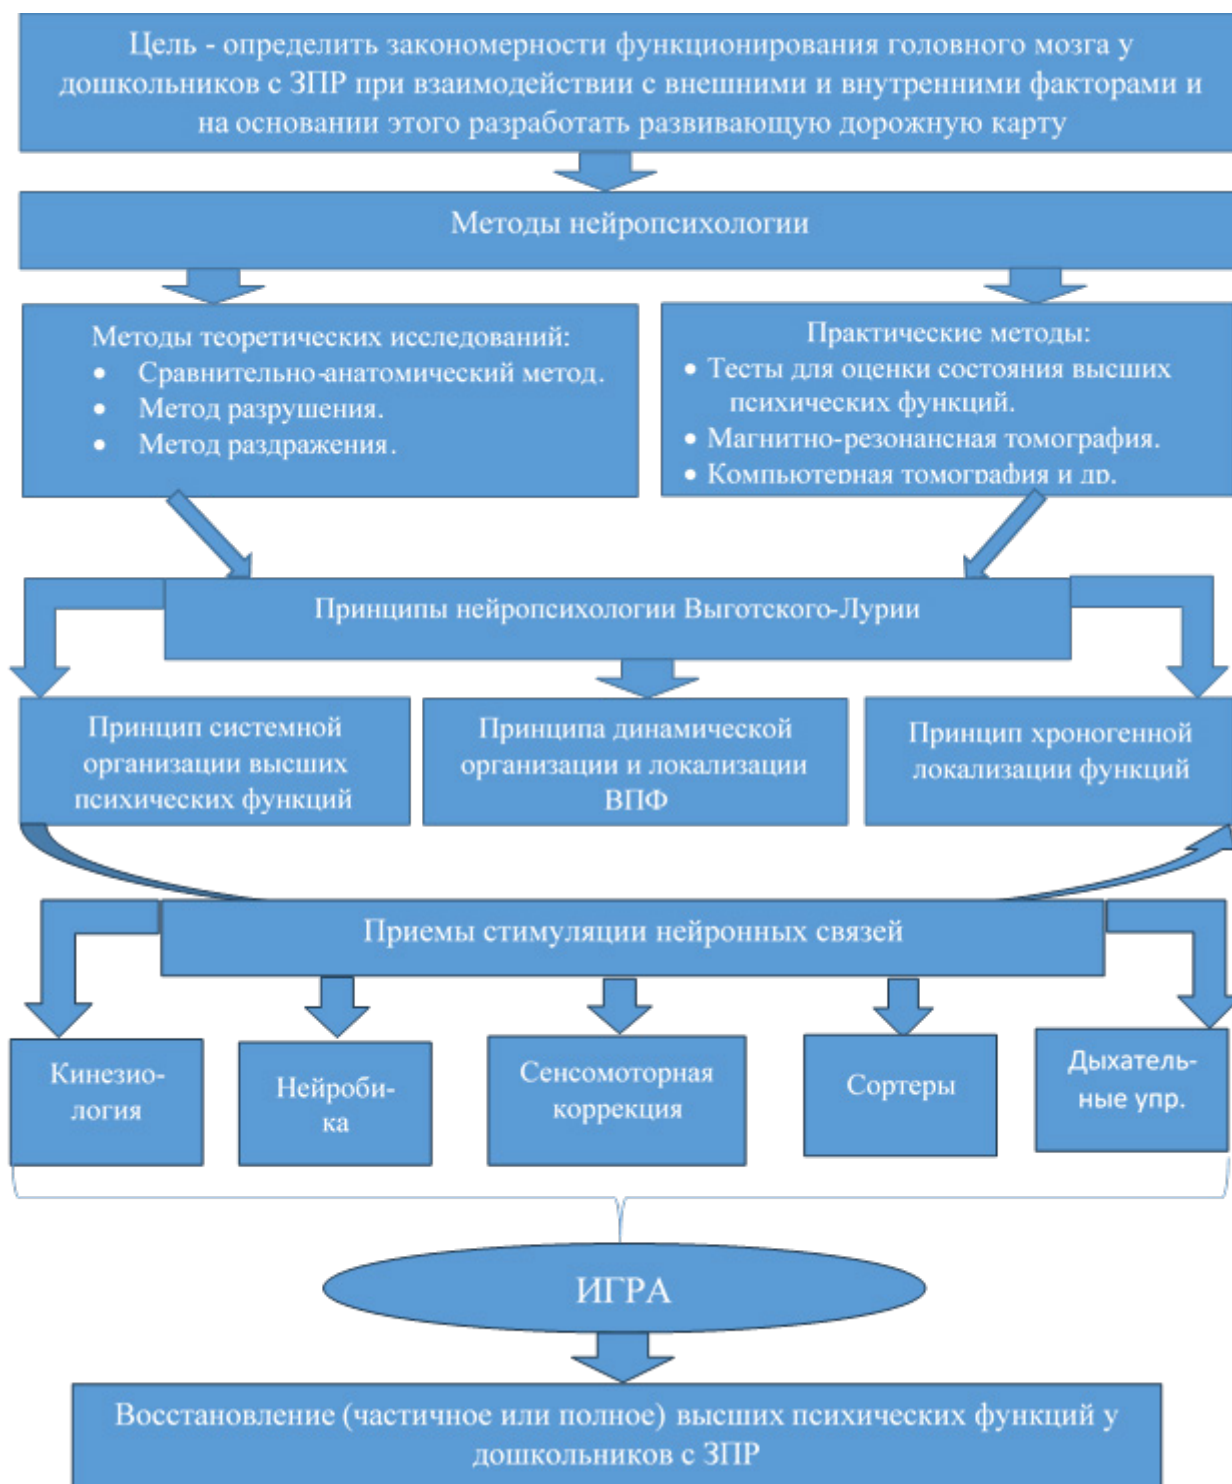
Цель - определить закономерности функционирования головного мозга у дошкольников с ЗПР при взаимодействии с внешними и внутренними факторами и на основании этого разработать развивающую дорожную карту

Методы нейропсихологии

Методы теоретических исследований:
• Сравнительно-анатомический метод.
• Метод разрушения.
• Метод раздражения.

Практические методы:
• Тесты для оценки состояния высших психических функций.
• Магнитно-резонансная томография.
• Компьютерная томография и др.

Принципы нейропсихологии Выготского-Лурии

Принцип системной организации высших психических функций

Принципа динамической организации и локализации ВПФ

Принцип хроногенной локализации функций

Приемы стимуляции нейронных связей

Кинезиология

Нейробика

Сенсомоторная коррекция

Сортеры

Дыхательные упр.

ИГРА

Восстановление (частичное или полное) высших психических функций у дошкольников с ЗПР